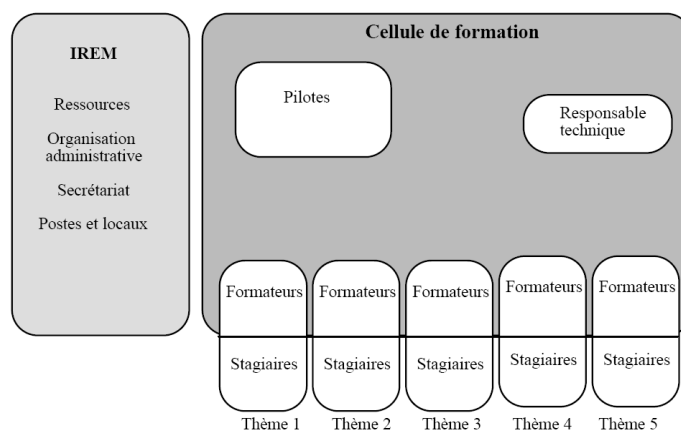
IREM

Ressources

Organisation administrative

Secrétariat

Postes et locaux

Cellule de formation

Pilotes

Responsable technique

Formateurs

Stagiaires

Thème 1

Formateurs

Stagiaires

Thème 2

Formateurs

Stagiaires

Thème 3

Formateurs

Stagiaires

Thème 4

Formateurs

Stagiaires

Thème 5